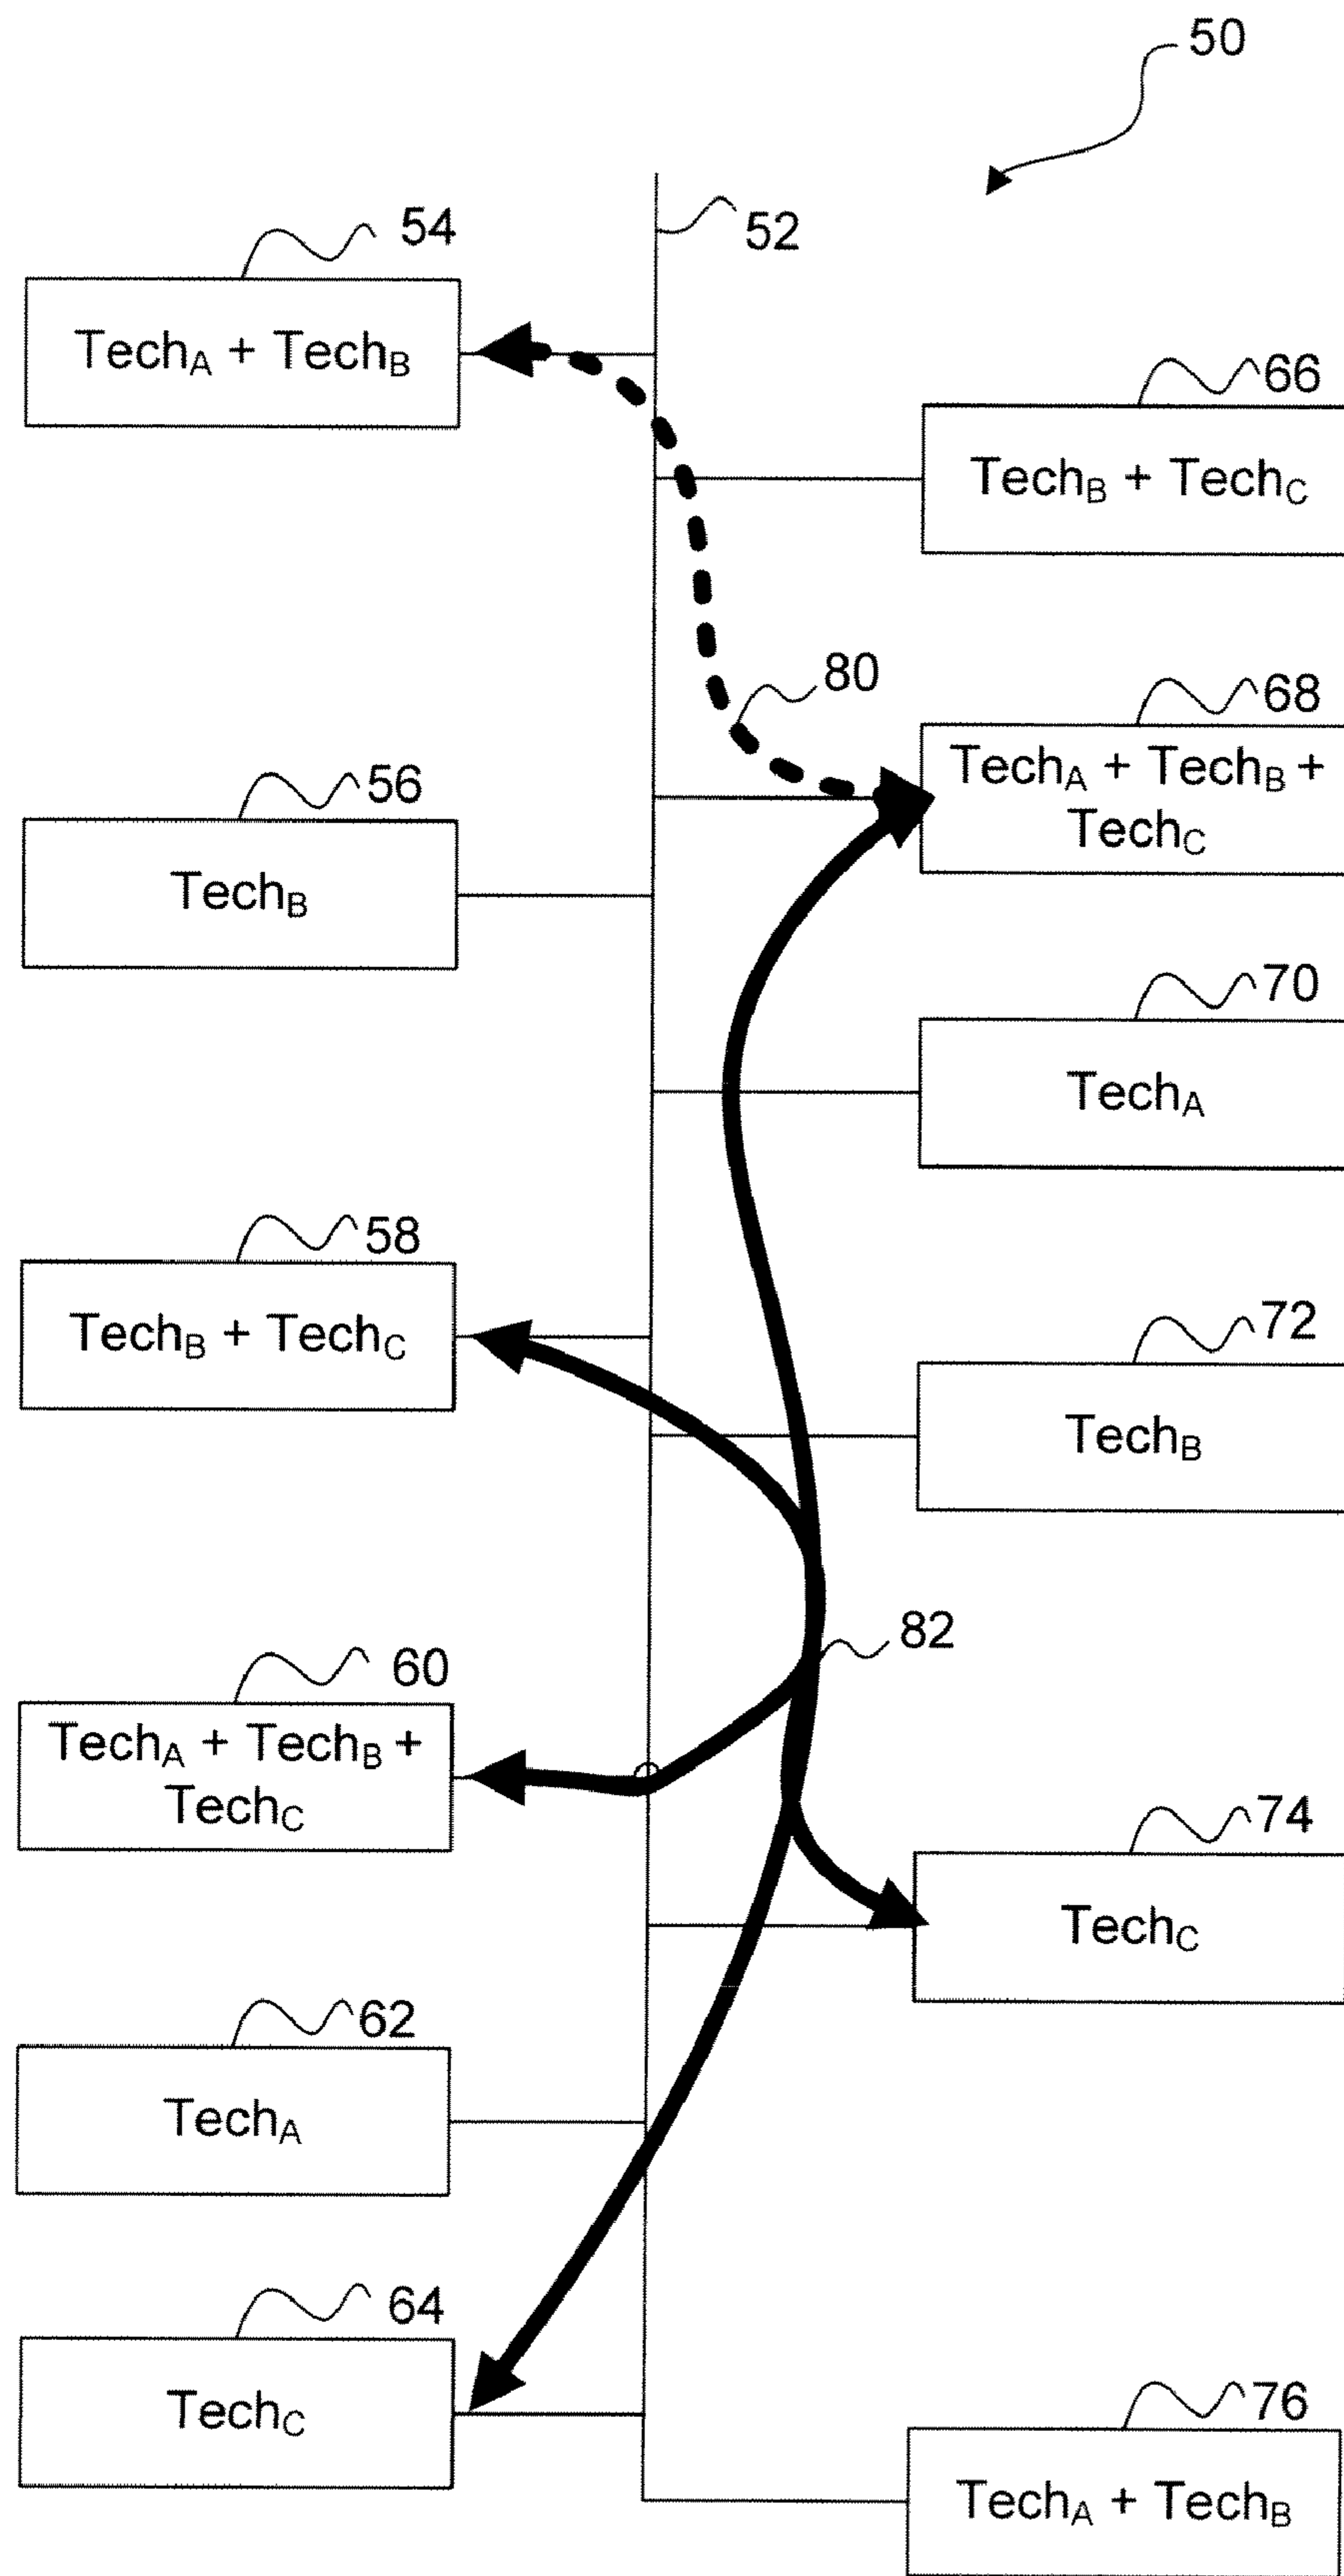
50

52

54
$Tech_A + Tech_B$

66
$Tech_B + Tech_C$

80

68
$Tech_A + Tech_B + Tech_C$

56
$Tech_B$

70
$Tech_A$

58
$Tech_B + Tech_C$

72
$Tech_B$

82

60
$Tech_A + Tech_B + Tech_C$

74
$Tech_C$

62
$Tech_A$

64
$Tech_C$

76
$Tech_A + Tech_B$